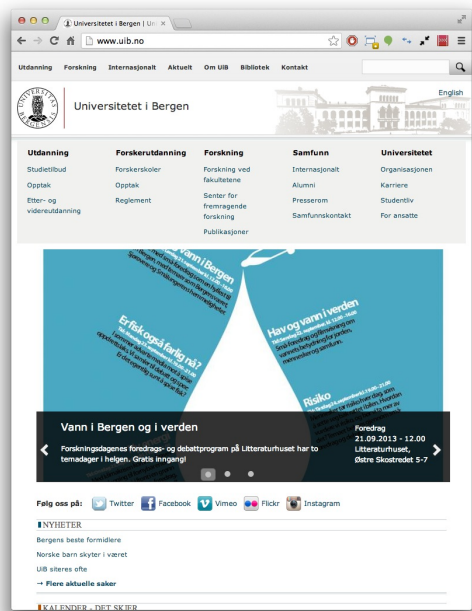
Universitetet i Bergen | Uni ×

www.uib.no

Utdanning Forskning Internasjonalt Aktuelt Om UiB Bibliotek Kontakt

Universitetet i Bergen

English

Utdanning
Studietilbud
Opptak
Etter- og videreutdanning

Forskerutdanning
Forskerskoler
Opptak
Reglement

Forskning
Forskning ved fakultetene
Senter for fremragende forskning
Publikasjoner

Samfunn
Internasjonalt
Alumni
Presserom
Samfunnskontakt

Universitetet
Organisasjonen
Karriere
Studentliv
For ansatte

Vann i Bergen

Er fisk også farlig nå?

Hav og vann i verden

Risiko

Vann i Bergen og i verden

Forskningsdagenes foredrags- og debattprogram på Litteraturhuset har to temadager i helgen. Gratis inngang!

Foredrag
21.09.2013 - 12.00
Litteraturhuset, Østre Skostredet 5-7

Følg oss på: Twitter Facebook Vimeo Flickr Instagram

NYHETER

Bergens beste formidlere

Norske barn skyter i været

UiB siteres ofte

→ Flere aktuelle saker

KALENDER - DET SKJER